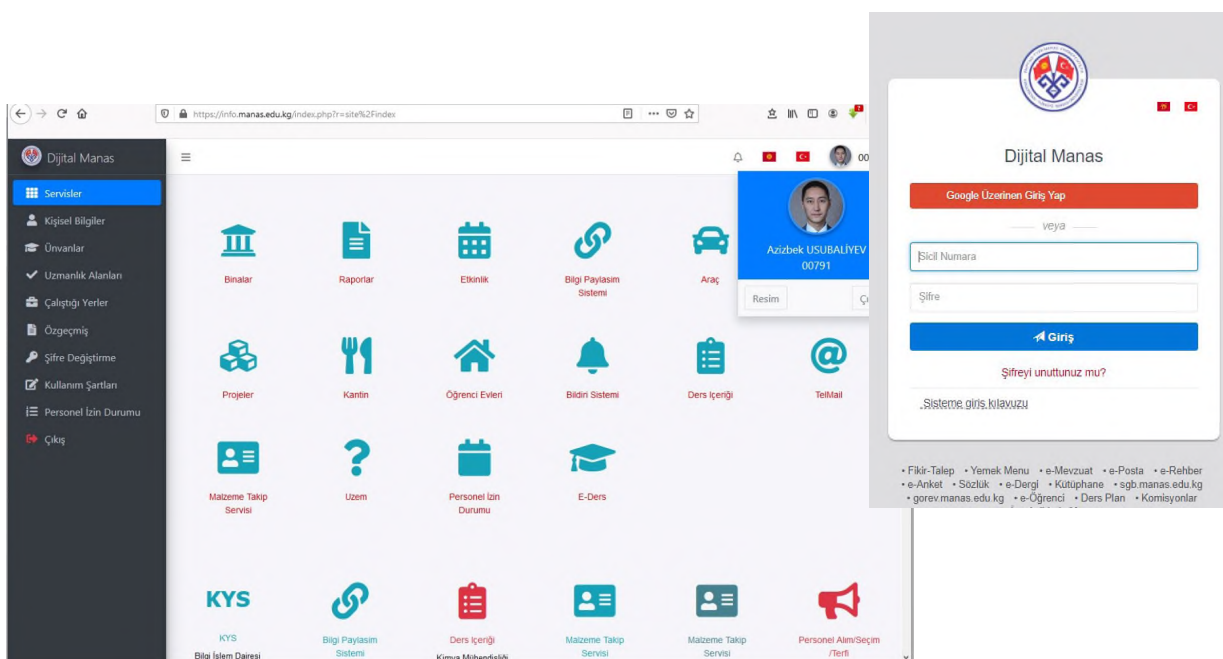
https://info.manas.edu.kg/index.php?r=site%2Findex

Dijital Manas

Servisler
Kişisel Bilgiler
Ünvanlar
Uzmanlık Alanları
Çalıştığı Yerler
Özgeçmiş
Şifre Değiştirme
Kullanım Şartları
Personel İzin Durumu
Çıkış

Binalar
Raporlar
Etkinlik
Bilgi Paylasım Sistemi
Araç
Projeler
Kantin
Öğrenci Evleri
Bildiri Sistemi
Ders İçeriği
TelMail
Malzeme Takip Servisi
Uzem
Personel İzin Durumu
E-Ders

Azizbek USUBALİYEV
00791
Resim

KYS
KYS
Bilgi İşlem Dairesi
Bilgi Paylasım Sistemi
Ders İçeriği
Kimya Mühendisliği
Malzeme Takip Servisi
Malzeme Takip Servisi
Personel Alım/Seçim /Terfi

Dijital Manas
Google Üzerinen Giriş Yap
veya
Sicil Numara
Şifre
Giriş
Şifreyi unuttunuz mu?
Sisteme giriş kılavuzu

• Fikir-Talep • Yemek Menu • e-Mevzuat • e-Posta • e-Rehber • e-Anket • Sözlük • e-Dergi • Kütüphane • sgb.manas.edu.kg • gorev.manas.edu.kg • e-Öğrenci • Ders Plan • Komisyonlar